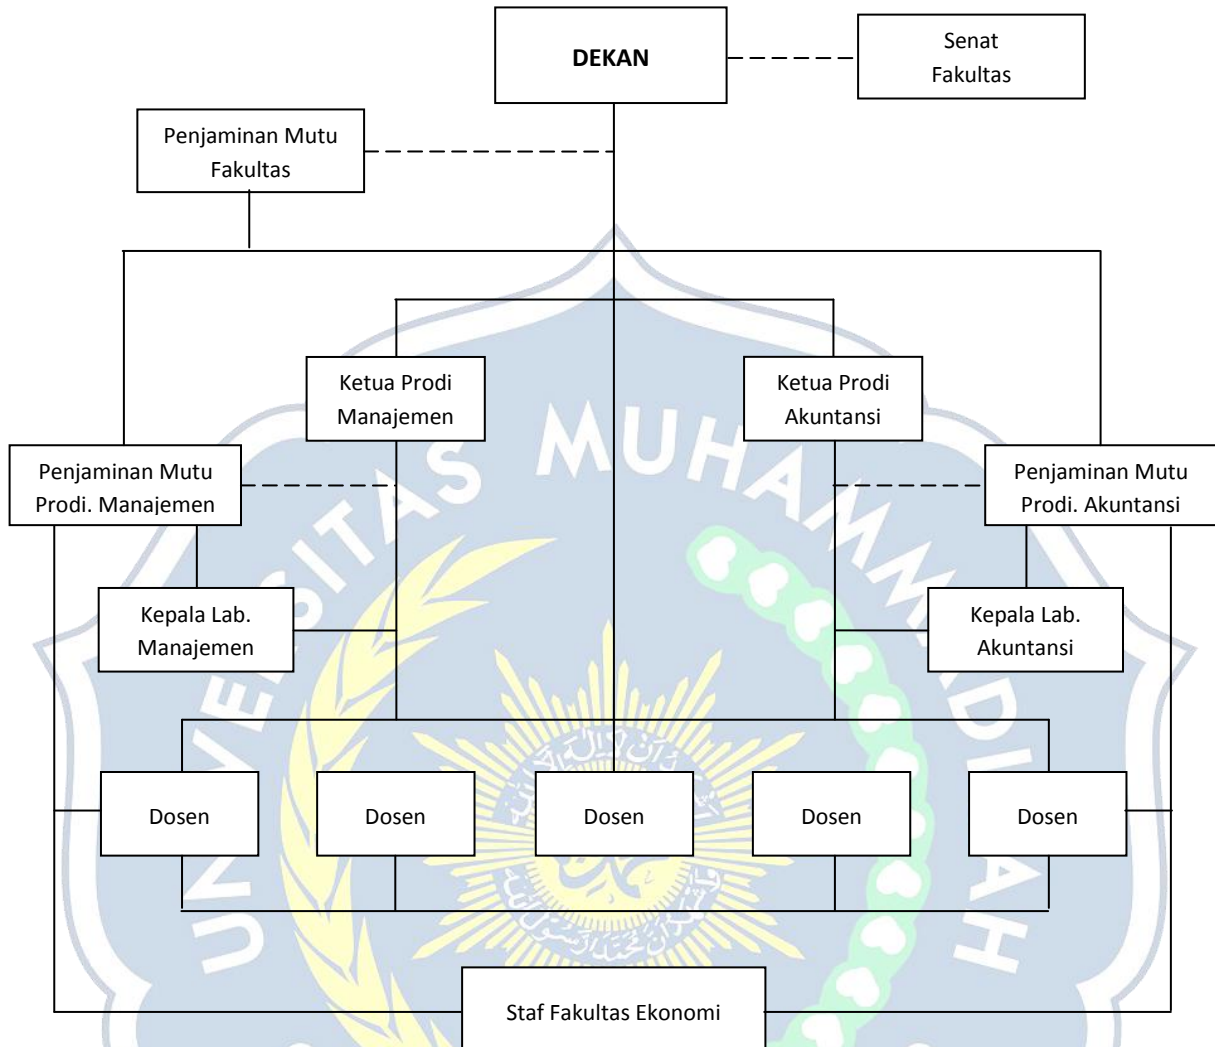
DEKAN

Senat Fakultas

Penjaminan Mutu Fakultas

Ketua Prodi Manajemen

Ketua Prodi Akuntansi

Penjaminan Mutu Prodi. Manajemen

Penjaminan Mutu Prodi. Akuntansi

Kepala Lab. Manajemen

Kepala Lab. Akuntansi

Dosen

Dosen

Dosen

Dosen

Dosen

Staf Fakultas Ekonomi

UNIVERSITAS MUHAMMADIYAH